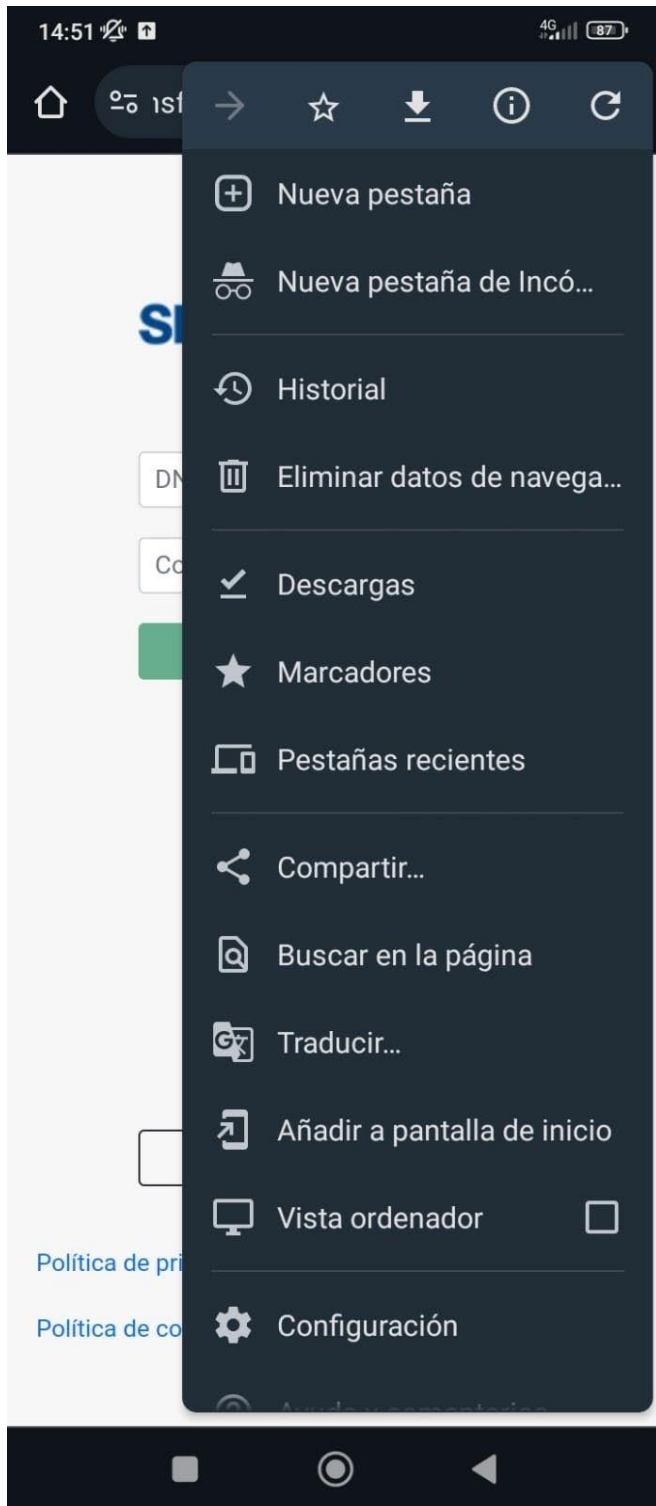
14:51

4G 87

ıs

SI

DN

Co

Política de pri

Política de co

Nueva pestaña

Nueva pestaña de Incó...

Historial

Eliminar datos de navega...

Descargas

Marcadores

Pestañas recientes

Compartir...

Buscar en la página

Traducir...

Añadir a pantalla de inicio

Vista ordenador

Configuración

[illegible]